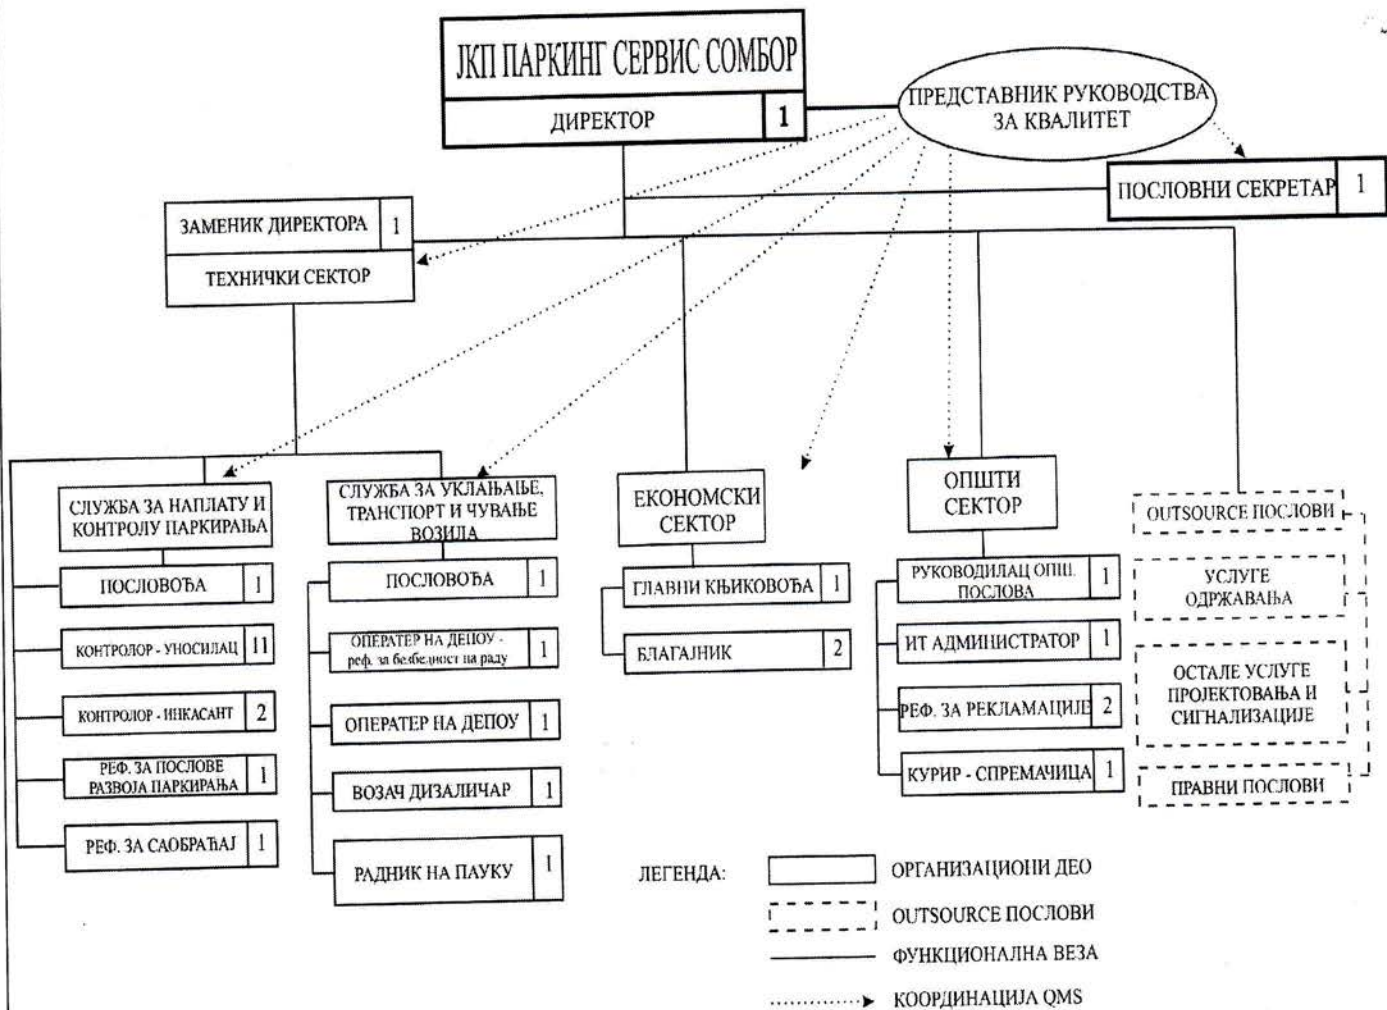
ЈКП ПАРКИНГ СЕРВИС СОМБОР

ДИРЕКТОР 1

ПРЕДСТАВНИК РУКОВОДСТВА ЗА КВАЛИТЕТ

ПОСЛОВНИ СЕКРЕТАР 1

ЗАМЕНИК ДИРЕКТОРА 1

ТЕХНИЧКИ СЕКТОР

СЛУЖБА ЗА НАПЛАТУ И КОНТРОЛУ ПАРКИРАЊА

ПОСЛОВОЂА 1

КОНТРОЛОР - УНОСИЛАЦ 11

КОНТРОЛОР - ИНКАСАНТ 2

РЕФ. ЗА ПОСЛОВЕ РАЗВОЈА ПАРКИРАЊА 1

РЕФ. ЗА САОБРАЋАЈ 1

СЛУЖБА ЗА УКЛАЊАЊЕ, ТРАНСПОРТ И ЧУВАЊЕ ВОЗИЛА

ПОСЛОВОЂА 1

ОПЕРАТЕР НА ДЕПОУ - реф. за безбедност на раду 1

ОПЕРАТЕР НА ДЕПОУ 1

ВОЗАЧ ДИЗАЛИЧАР 1

РАДНИК НА ПАУКУ 1

ЕКОНОМСКИ СЕКТОР

ГЛАВНИ КЊИГОВОЂА 1

БЛАГАЈНИК 2

ОПШТИ СЕКТОР

РУКОВОДИЛАЦ ОПШ. ПОСЛОВА 1

ИТ АДМИНИСТРАТОР 1

РЕФ. ЗА РЕКЛАМАЦИЈЕ 2

КУРИР - СПРЕМАЧИЦА 1

OUTSOURCE ПОСЛОВИ

УСЛУГЕ ОДРЖАВАЊА

ОСТАЛЕ УСЛУГЕ ПРОЈЕКТОВАЊА И СИГНАЛИЗАЦИЈЕ

ПРАВНИ ПОСЛОВИ

ЛЕГЕНДА:

ОРГАНИЗАЦИОНИ ДЕО

OUTSOURCE ПОСЛОВИ

ФУНКЦИОНАЛНА ВЕЗА

КООРДИНАЦИЈА QMS